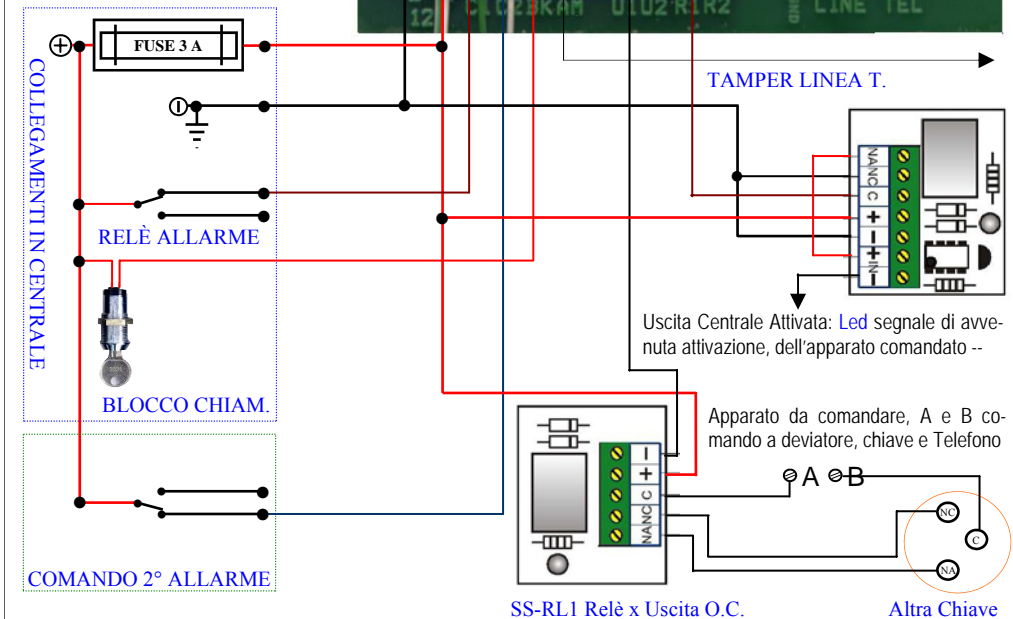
COLLEGAMENTI IN CENTRALE

FUSE 3 A

12 CL02BKAM U1U2RIR2 LINE TEL

TAMPER LINEA T.

RELÈ ALLARME

BLOCCO CHIAM.

NA NC C + − + IN −

Uscita Centrale Attivata: Led segnale di avvenuta attivazione, dell'apparato comandato --

Apparato da comandare, A e B comando a deviatore, chiave e Telefono

A B

− + C NA NC

NC C NA

COMANDO 2° ALLARME

SS-RL1 Relè x Uscita O.C.

Altra Chiave